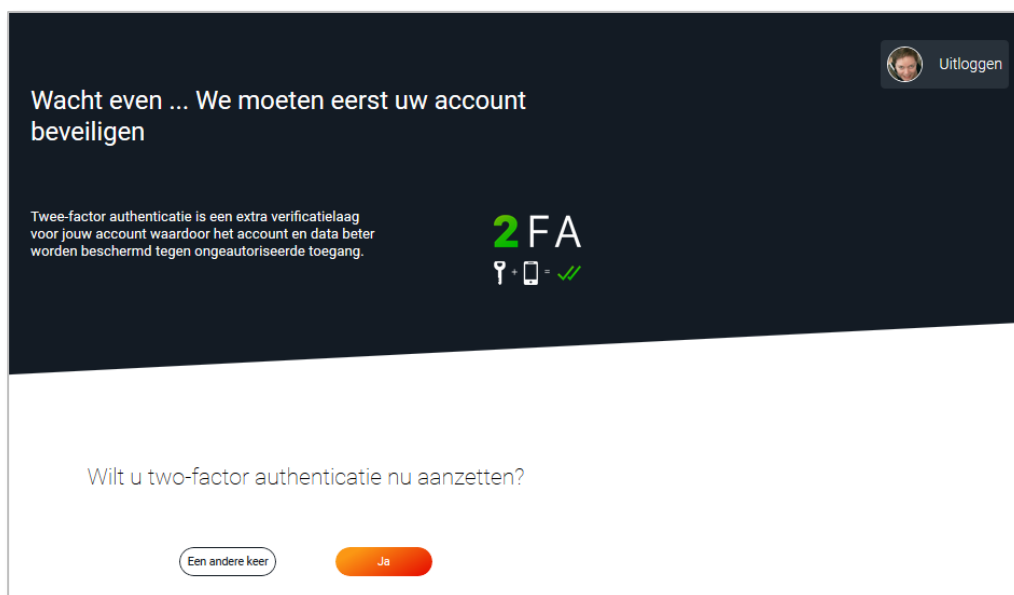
Uitloggen

Wacht even ... We moeten eerst uw account beveiligen

Twee-factor authenticatie is een extra verificatielaag voor jouw account waardoor het account en data beter worden beschermd tegen ongeautoriseerde toegang.

2FA

+ =

Wilt u two-factor authenticatie nu aanzetten?

Een andere keer

Ja